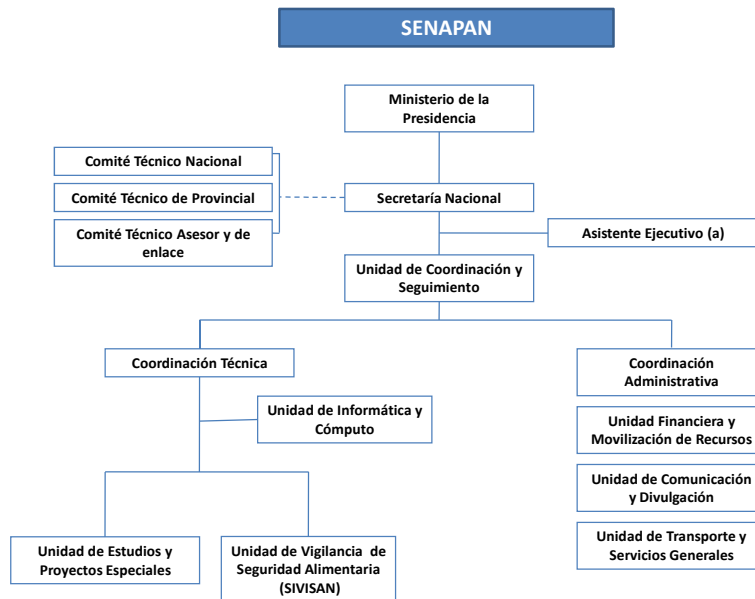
SENAPAN

Ministerio de la Presidencia

Comité Técnico Nacional

Comité Técnico de Provincial

Comité Técnico Asesor y de enlace

Secretaría Nacional

Asistente Ejecutivo (a)

Unidad de Coordinación y Seguimiento

Coordinación Técnica

Unidad de Informática y Cómputo

Unidad de Estudios y Proyectos Especiales

Unidad de Vigilancia de Seguridad Alimentaria (SIVISAN)

Coordinación Administrativa

Unidad Financiera y Movilización de Recursos

Unidad de Comunicación y Divulgación

Unidad de Transporte y Servicios Generales